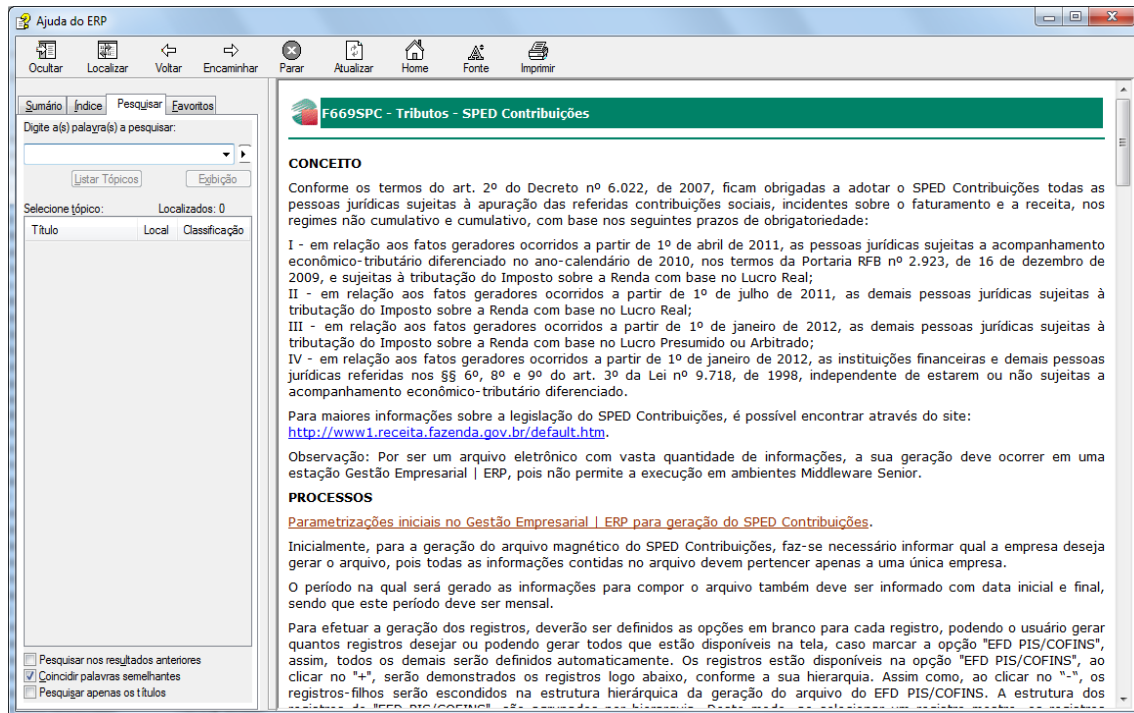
Ajuda do ERP

Ocultar Localizar Voltar Encaminhar Parar Atualizar Home Fonte Imprimir

Sumário Índice Pesquisar Favoritos

Digite a(s) palavra(s) a pesquisar:

Listar Tópicos Exibição

Selecione tópico: Localizados: 0

| Título | Local | Classificação |
|---|---|---|

Pesquisar nos resultados anteriores
Coincidir palavras semelhantes
Pesquisar apenas os títulos

F669SPC - Tributos - SPED Contribuições

CONCEITO

Conforme os termos do art. 2º do Decreto nº 6.022, de 2007, ficam obrigadas a adotar o SPED Contribuições todas as pessoas jurídicas sujeitas à apuração das referidas contribuições sociais, incidentes sobre o faturamento e a receita, nos regimes não cumulativo e cumulativo, com base nos seguintes prazos de obrigatoriedade:

I - em relação aos fatos geradores ocorridos a partir de 1º de abril de 2011, as pessoas jurídicas sujeitas a acompanhamento econômico-tributário diferenciado no ano-calendário de 2010, nos termos da Portaria RFB nº 2.923, de 16 de dezembro de 2009, e sujeitas à tributação do Imposto sobre a Renda com base no Lucro Real;
II - em relação aos fatos geradores ocorridos a partir de 1º de julho de 2011, as demais pessoas jurídicas sujeitas à tributação do Imposto sobre a Renda com base no Lucro Real;
III - em relação aos fatos geradores ocorridos a partir de 1º de janeiro de 2012, as demais pessoas jurídicas sujeitas à tributação do Imposto sobre a Renda com base no Lucro Presumido ou Arbitrado;
IV - em relação aos fatos geradores ocorridos a partir de 1º de janeiro de 2012, as instituições financeiras e demais pessoas jurídicas referidas nos §§ 6º, 8º e 9º do art. 3º da Lei nº 9.718, de 1998, independente de estarem ou não sujeitas a acompanhamento econômico-tributário diferenciado.

Para maiores informações sobre a legislação do SPED Contribuições, é possível encontrar através do site: http://www1.receita.fazenda.gov.br/default.htm.

Observação: Por ser um arquivo eletrônico com vasta quantidade de informações, a sua geração deve ocorrer em uma estação Gestão Empresarial | ERP, pois não permite a execução em ambientes Middleware Senior.

PROCESSOS

Parametrizações iniciais no Gestão Empresarial | ERP para geração do SPED Contribuições.

Inicialmente, para a geração do arquivo magnético do SPED Contribuições, faz-se necessário informar qual a empresa deseja gerar o arquivo, pois todas as informações contidas no arquivo devem pertencer apenas a uma única empresa.

O período na qual será gerado as informações para compor o arquivo também deve ser informado com data inicial e final, sendo que este período deve ser mensal.

Para efetuar a geração dos registros, deverão ser definidos as opções em branco para cada registro, podendo o usuário gerar quantos registros desejar ou podendo gerar todos que estão disponíveis na tela, caso marcar a opção "EFD PIS/COFINS", assim, todos os demais serão definidos automaticamente. Os registros estão disponíveis na opção "EFD PIS/COFINS", ao clicar no "+", serão demonstrados os registros logo abaixo, conforme a sua hierarquia. Assim como, ao clicar no "-", os registros-filhos serão escondidos na estrutura hierárquica da geração do arquivo do EFD PIS/COFINS. A estrutura dos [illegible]